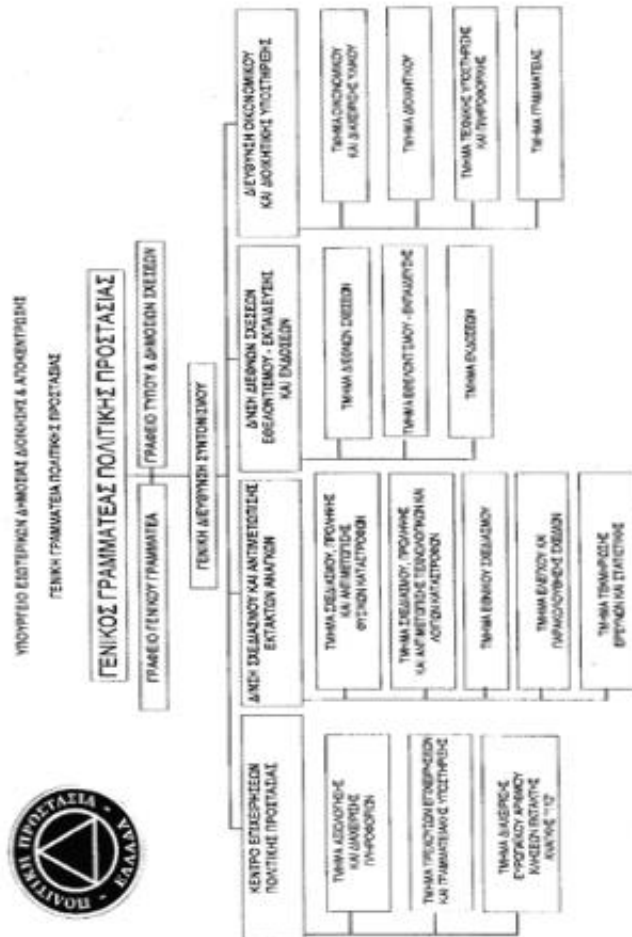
ΥΠΟΥΡΓΕΙΟ ΕΣΩΤΕΡΙΚΩΝ ΔΗΜΟΣΙΑΣ ΔΙΟΙΚΗΣΗΣ & ΑΠΟΚΕΝΤΡΩΣΗΣ

ΓΕΝΙΚΗ ΓΡΑΜΜΑΤΕΙΑ ΠΟΛΙΤΙΚΗΣ ΠΡΟΣΤΑΣΙΑΣ

ΓΕΝΙΚΟΣ ΓΡΑΜΜΑΤΕΑΣ ΠΟΛΙΤΙΚΗΣ ΠΡΟΣΤΑΣΙΑΣ

ΓΡΑΦΕΙΟ ΓΕΝΙΚΟΥ ΓΡΑΜΜΑΤΕΑ

ΓΡΑΦΕΙΟ ΤΥΠΟΥ & ΔΗΜΟΣΙΩΝ ΣΧΕΣΕΩΝ

ΓΕΝΙΚΗ ΔΙΕΥΘΥΝΣΗ ΣΥΝΤΟΝΙΣΜΟΥ

ΚΕΝΤΡΟ ΕΠΙΧΕΙΡΗΣΕΩΝ ΠΟΛΙΤΙΚΗΣ ΠΡΟΣΤΑΣΙΑΣ

ΤΜΗΜΑ ΑΞΙΟΛΟΓΗΣΗΣ ΚΑΙ ΔΙΑΧΕΙΡΙΣΗΣ ΠΛΗΡΟΦΟΡΙΩΝ

ΤΜΗΜΑ ΠΡΟΓΡΑΜΜΑΤΩΝ ΕΠΙΧΕΙΡΗΣΕΩΝ ΚΑΙ ΓΡΑΜΜΑΤΕΙΑΚΗΣ ΥΠΟΣΤΗΡΙΞΗΣ

ΤΜΗΜΑ ΔΙΑΧΕΙΡΙΣΗΣ ΕΥΡΩΠΑΪΚΟΥ ΑΡΙΘΜΟΥ ΚΛΗΣΕΩΝ ΕΚΤΑΚΤΗΣ ΑΝΑΓΚΗΣ "112"

Δ/ΝΣΗ ΣΧΕΔΙΑΣΜΟΥ ΚΑΙ ΑΝΤΙΜΕΤΩΠΙΣΗΣ ΕΚΤΑΚΤΩΝ ΑΝΑΓΚΩΝ

ΤΜΗΜΑ ΣΧΕΔΙΑΣΜΟΥ, ΠΡΟΛΗΨΗΣ ΚΑΙ ΑΝΤΙΜΕΤΩΠΙΣΗΣ ΦΥΣΙΚΩΝ ΚΑΤΑΣΤΡΟΦΩΝ

ΤΜΗΜΑ ΣΧΕΔΙΑΣΜΟΥ, ΠΡΟΛΗΨΗΣ ΚΑΙ ΑΝΤΙΜΕΤΩΠΙΣΗΣ ΤΕΧΝΟΛΟΓΙΚΩΝ ΚΑΙ ΛΟΙΠΩΝ ΚΑΤΑΣΤΡΟΦΩΝ

ΤΜΗΜΑ ΕΘΝΙΚΟΥ ΣΧΕΔΙΑΣΜΟΥ

ΤΜΗΜΑ ΕΛΕΓΧΟΥ ΚΑΙ ΠΑΡΑΚΟΛΟΥΘΗΣΗΣ ΣΧΕΔΙΩΝ

ΤΜΗΜΑ ΤΕΚΜΗΡΙΩΣΗΣ ΕΡΕΥΝΩΝ ΚΑΙ ΣΤΑΤΙΣΤΙΚΗΣ

Δ/ΝΣΗ ΔΙΕΘΝΩΝ ΣΧΕΣΕΩΝ ΕΘΕΛΟΝΤΙΣΜΟΥ - ΕΚΠΑΙΔΕΥΣΗΣ ΚΑΙ ΕΚΔΟΣΕΩΝ

ΤΜΗΜΑ ΔΙΕΘΝΩΝ ΣΧΕΣΕΩΝ

ΤΜΗΜΑ ΕΘΕΛΟΝΤΙΣΜΟΥ - ΕΚΠΑΙΔΕΥΣΗΣ

ΤΜΗΜΑ ΕΚΔΟΣΕΩΝ

ΔΙΕΥΘΥΝΣΗ ΟΙΚΟΝΟΜΙΚΟΥ ΚΑΙ ΔΙΟΙΚΗΤΙΚΗΣ ΥΠΟΣΤΗΡΙΞΗΣ

ΤΜΗΜΑ ΟΙΚΟΝΟΜΙΚΟΥ ΚΑΙ ΔΙΑΧΕΙΡΙΣΗΣ ΥΛΙΚΟΥ

ΤΜΗΜΑ ΔΙΟΙΚΗΤΙΚΟΥ

ΤΜΗΜΑ ΤΕΧΝΙΚΗΣ ΥΠΟΣΤΗΡΙΞΗΣ ΚΑΙ ΠΛΗΡΟΦΟΡΙΚΗΣ

ΤΜΗΜΑ ΓΡΑΜΜΑΤΕΙΑΣ

ΠΟΛΙΤΙΚΗ ΠΡΟΣΤΑΣΙΑ ΕΛΛΑΣ